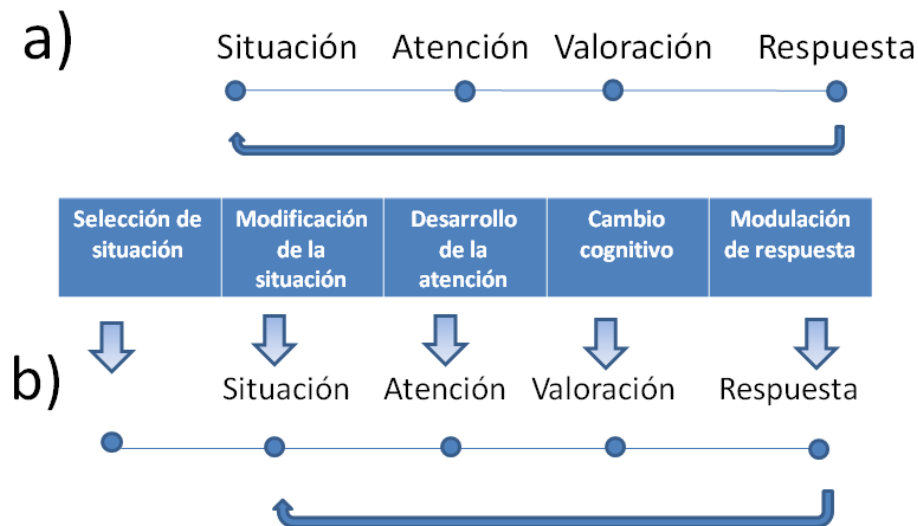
a)

Situación Atención Valoración Respuesta

| Selección de situación | Modificación de la situación | Desarrollo de la atención | Cambio cognitivo | Modulación de respuesta |
|---|---|---|---|---|

b)

Situación Atención Valoración Respuesta